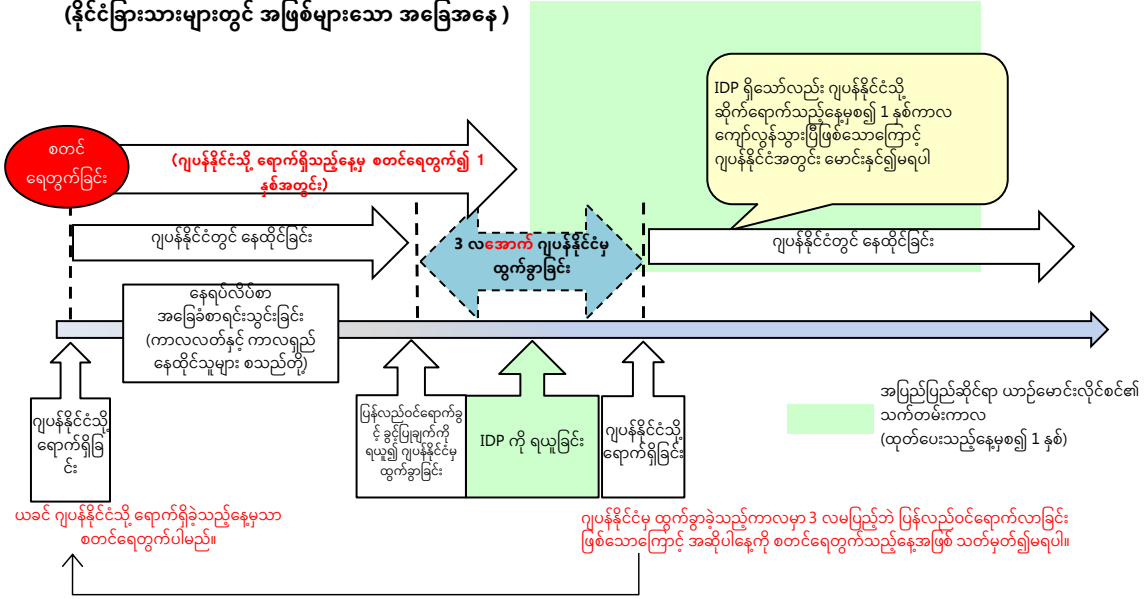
(နိုင်ငံခြားသားများတွင် အဖြစ်များသော အခြေအနေ )

IDP ရှိသော်လည်း ဂျပန်နိုင်ငံသို့ ဆိုက်ရောက်သည့်နေ့မှစ၍ 1 နှစ်ကာလ ကျော်လွန်သွားပြီဖြစ်သောကြောင့် ဂျပန်နိုင်ငံအတွင်း မောင်းနှင်၍မရပါ

စတင် ရေတွက်ခြင်း

(ဂျပန်နိုင်ငံသို့ ရောက်ရှိသည့်နေ့မှ စတင်ရေတွက်၍ 1 နှစ်အတွင်း)

ဂျပန်နိုင်ငံတွင် နေထိုင်ခြင်း

3 လအောက် ဂျပန်နိုင်ငံမှ ထွက်ခွာခြင်း

ဂျပန်နိုင်ငံတွင် နေထိုင်ခြင်း

နေရပ်လိပ်စာ အခြေခံစာရင်းသွင်းခြင်း (ကာလလတ်နှင့် ကာလရှည် နေထိုင်သူများ စသည်တို့)

ဂျပန်နိုင်ငံသို့ ရောက်ရှိခြင်း

ပြန်လည်ဝင်ရောက်ခွင့် ခွင့်ပြုချက်ကို ရယူ၍ ဂျပန်နိုင်ငံမှ ထွက်ခွာခြင်း

IDP ကို ရယူခြင်း

ဂျပန်နိုင်ငံသို့ ရောက်ရှိခြင်း

အပြည်ပြည်ဆိုင်ရာ ယာဉ်မောင်းလိုင်စင်၏ သက်တမ်းကာလ (ထုတ်ပေးသည့်နေ့မှစ၍ 1 နှစ်)

ယခင် ဂျပန်နိုင်ငံသို့ ရောက်ရှိခဲ့သည့်နေ့မှသာ စတင်ရေတွက်ပါမည်။

ဂျပန်နိုင်ငံမှ ထွက်ခွာခဲ့သည့်ကာလမှာ 3 လမပြည့်ဘဲ ပြန်လည်ဝင်ရောက်လာခြင်း ဖြစ်သောကြောင့် အဆိုပါနေ့ကို စတင်ရေတွက်သည့်နေ့အဖြစ် သတ်မှတ်၍မရပါ။